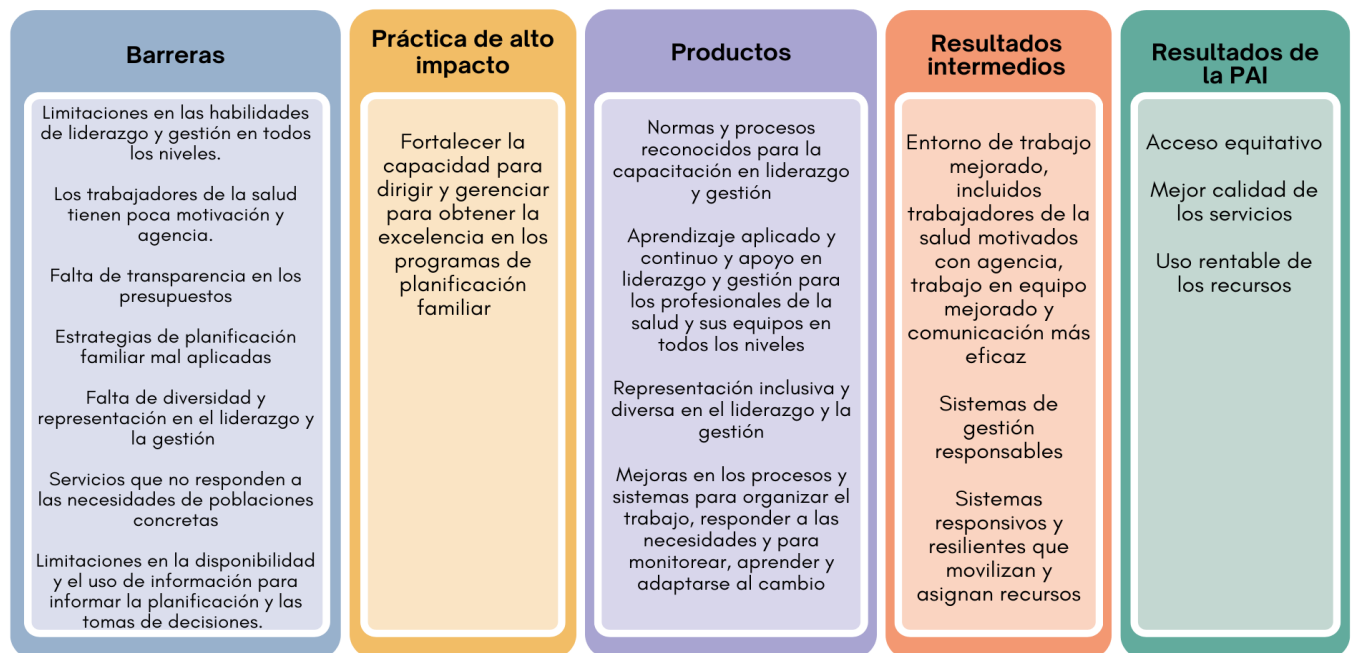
Barreras

Limitaciones en las habilidades de liderazgo y gestión en todos los niveles.

Los trabajadores de la salud tienen poca motivación y agencia.

Falta de transparencia en los presupuestos

Estrategias de planificación familiar mal aplicadas

Falta de diversidad y representación en el liderazgo y la gestión

Servicios que no responden a las necesidades de poblaciones concretas

Limitaciones en la disponibilidad y el uso de información para informar la planificación y las tomas de decisiones.

Práctica de alto impacto

Fortalecer la capacidad para dirigir y gerenciar para obtener la excelencia en los programas de planificación familiar

Productos

Normas y procesos reconocidos para la capacitación en liderazgo y gestión

Aprendizaje aplicado y continuo y apoyo en liderazgo y gestión para los profesionales de la salud y sus equipos en todos los niveles

Representación inclusiva y diversa en el liderazgo y la gestión

Mejoras en los procesos y sistemas para organizar el trabajo, responder a las necesidades y para monitorear, aprender y adaptarse al cambio

Resultados intermedios

Entorno de trabajo mejorado, incluidos trabajadores de la salud motivados con agencia, trabajo en equipo mejorado y comunicación más eficaz

Sistemas de gestión responsables

Sistemas responsivos y resilientes que movilizan y asignan recursos

Resultados de la PAI

Acceso equitativo

Mejor calidad de los servicios

Uso rentable de los recursos